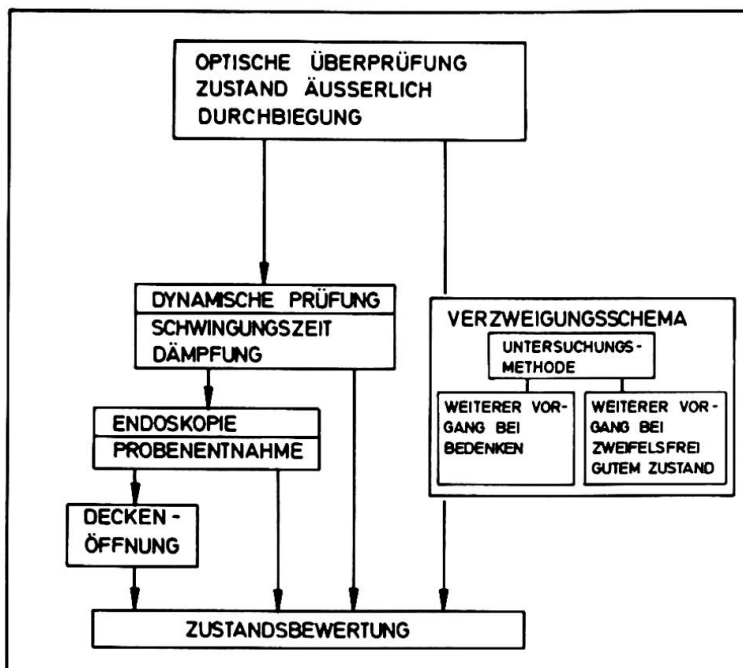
OPTISCHE ÜBERPRÜFUNG
ZUSTAND ÄUSSERLICH
DURCHBIEGUNG

DYNAMISCHE PRÜFUNG
SCHWINGUNGSZEIT
DÄMPFUNG

VERZWEIGUNGSSCHEMA

UNTERSUCHUNGSMETHODE

WEITERER VORGANG BEI BEDENKEN

WEITERER VORGANG BEI ZWEIFELSFREI GUTEM ZUSTAND

ENDOSKOPIE
PROBENENTNAHME

DECKENÖFFNUNG

ZUSTANDSBEWERTUNG